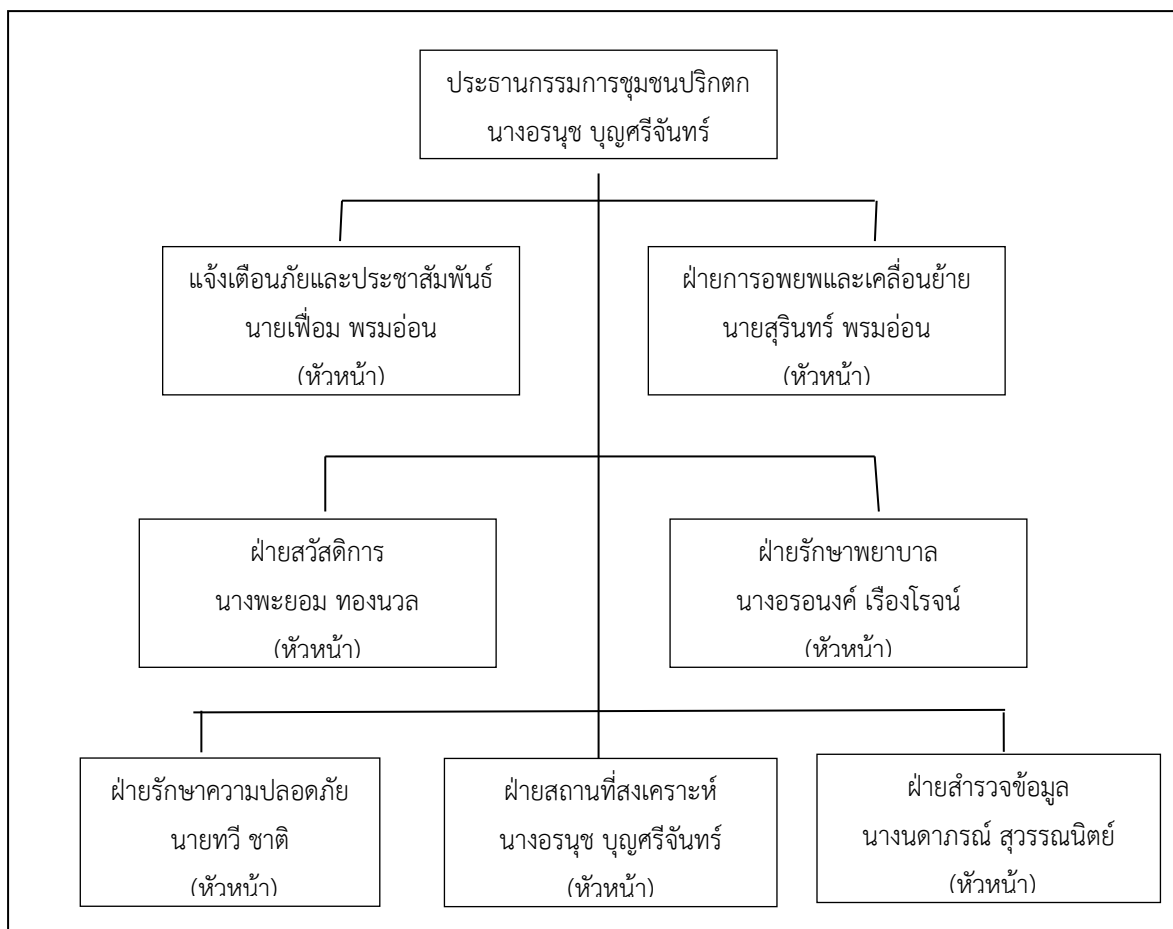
ประธานกรรมการชุมชนปริกตก
นางอรนุช บุญศรีจันทร์

แจ้งเตือนภัยและประชาสัมพันธ์
นายเฟื่อม พรมอ่อน
(หัวหน้า)

ฝ่ายการอพยพและเคลื่อนย้าย
นายสุรินทร์ พรมอ่อน
(หัวหน้า)

ฝ่ายสวัสดิการ
นางพะยอม ทองนวล
(หัวหน้า)

ฝ่ายรักษาพยาบาล
นางอรอนงค์ เรืองโรจน์
(หัวหน้า)

ฝ่ายรักษาความปลอดภัย
นายทวี ชาติ
(หัวหน้า)

ฝ่ายสถานที่สงเคราะห์
นางอรนุช บุญศรีจันทร์
(หัวหน้า)

ฝ่ายสำรวจข้อมูล
นางนดาภรณ์ สุวรรณนิตย์
(หัวหน้า)